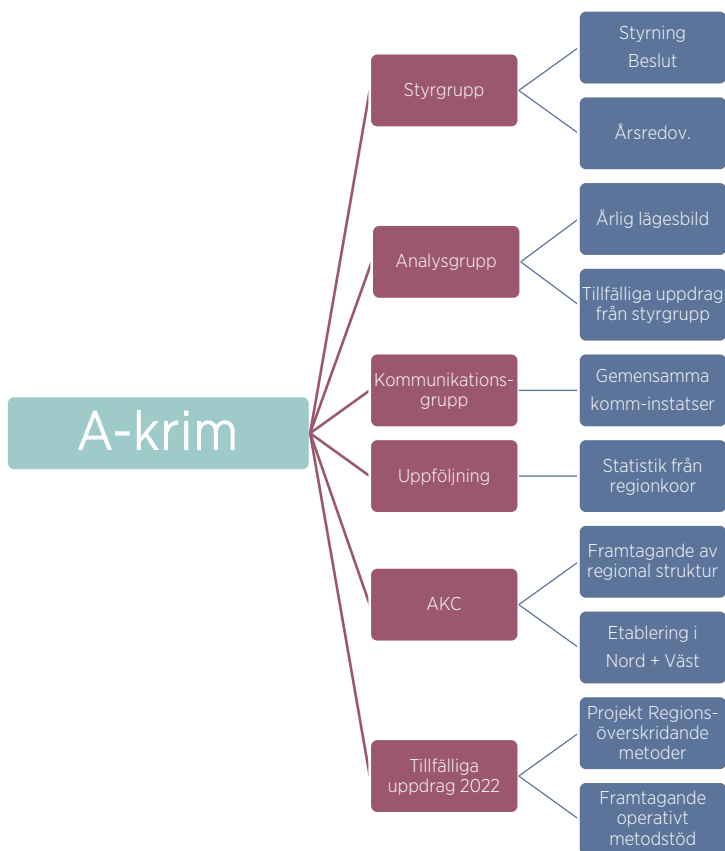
A-krim

Styrgrupp

Styrning
Beslut

Årsredov.

Analysgrupp

Årlig lägesbild

Tillfälliga uppdrag från styrgrupp

Kommunikations-grupp

Gemensamma komm-instatser

Uppföljning

Statistik från regionkoor

AKC

Framtagande av regional struktur

Etablering i Nord + Väst

Tillfälliga uppdrag 2022

Projekt Regions-överskridande metoder

Framtagande operativt metodstöd